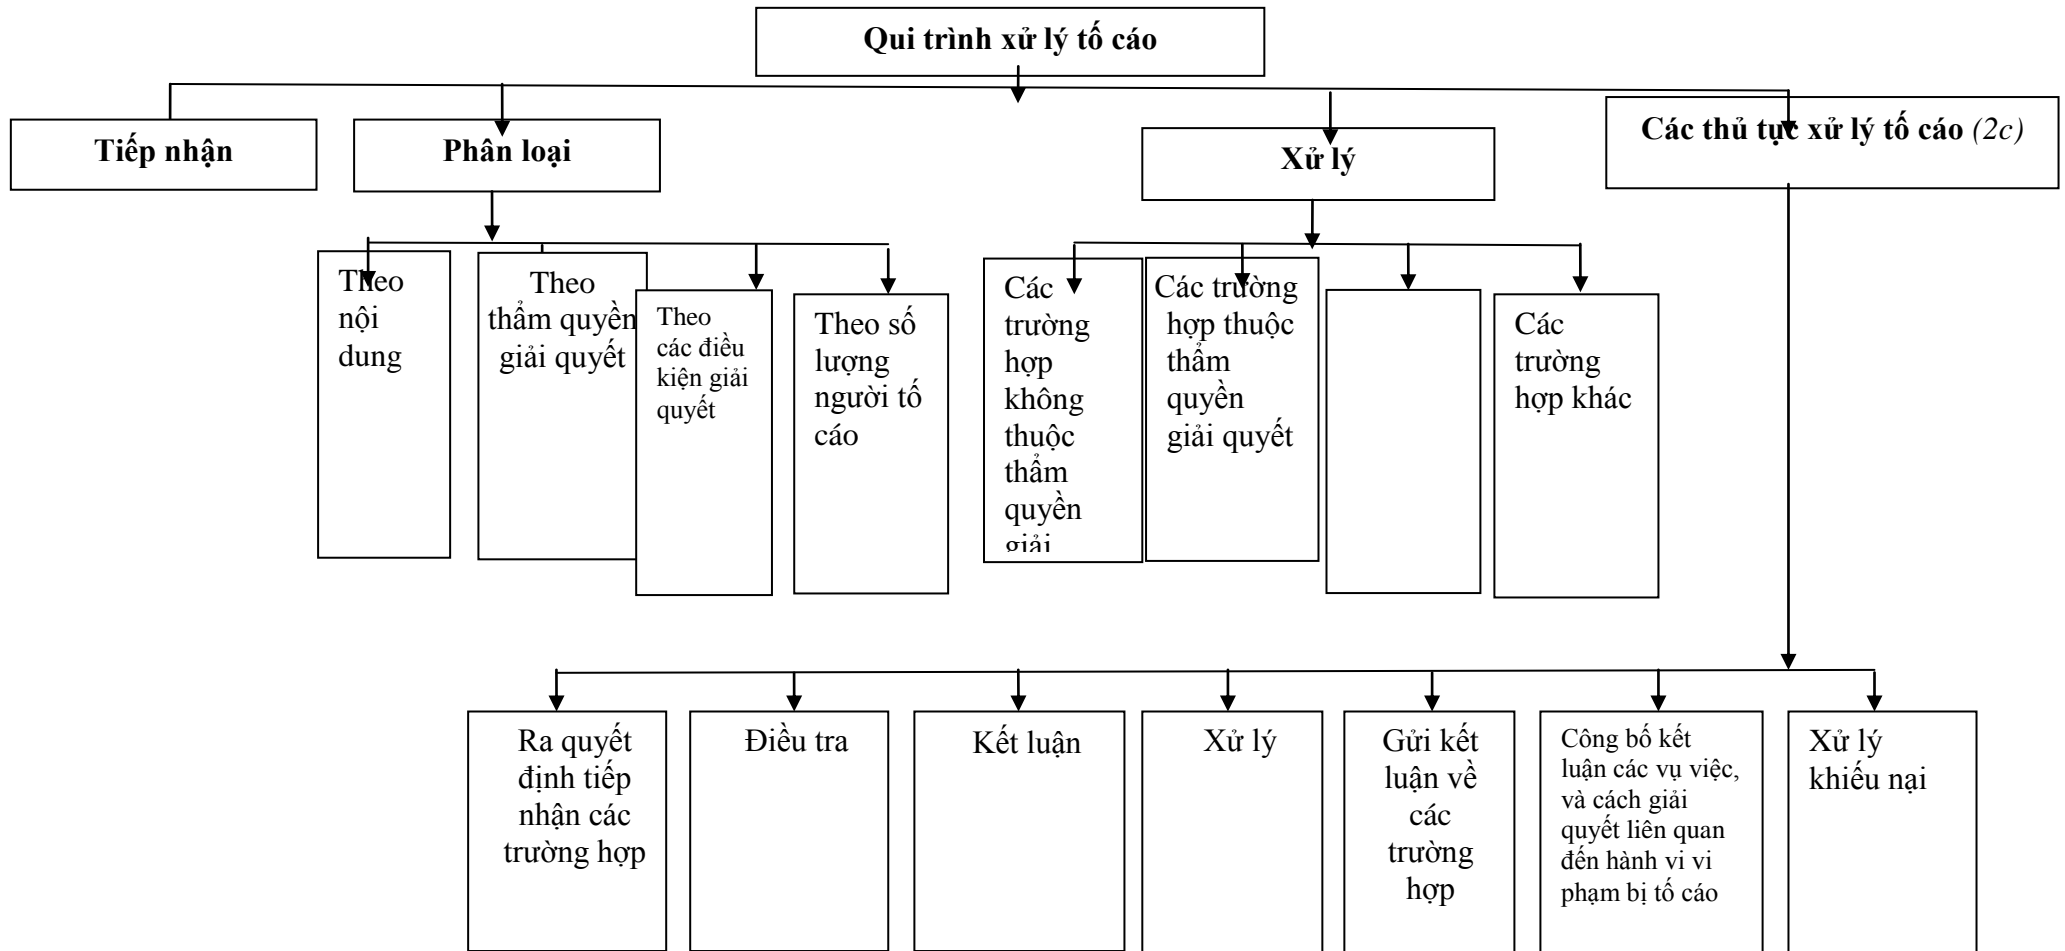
Qui trình xử lý tố cáo

Tiếp nhận

Phân loại

Xử lý

Các thủ tục xử lý tố cáo *(2c)*

Theo nội dung

Theo thẩm quyền giải quyết

Theo các điều kiện giải quyết

Theo số lượng người tố cáo

Các trường hợp không thuộc thẩm quyền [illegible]

Các trường hợp thuộc thẩm quyền giải quyết

Các trường hợp khác

Ra quyết định tiếp nhận các trường hợp

Điều tra

Kết luận

Xử lý

Gửi kết luận về các trường hợp

Công bố kết luận các vụ việc, và cách giải quyết liên quan đến hành vi vi phạm bị tố cáo

Xử lý khiếu nại